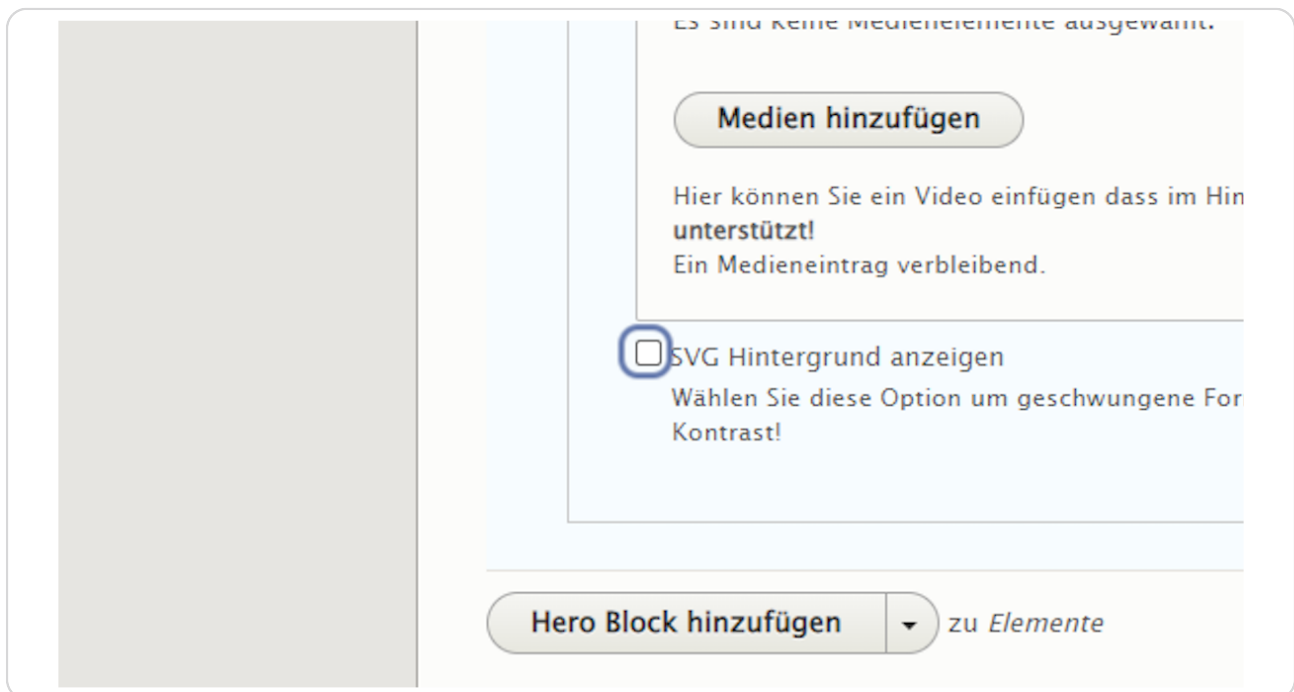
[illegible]

Medien hinzufügen

Hier können Sie ein Video einfügen dass im Hin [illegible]
**unterstützt!**
Ein Medieneintrag verbleibend.

SVG Hintergrund anzeigen
Wählen Sie diese Option um geschwungene For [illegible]
Kontrast!

Hero Block hinzufügen zu *Elemente*